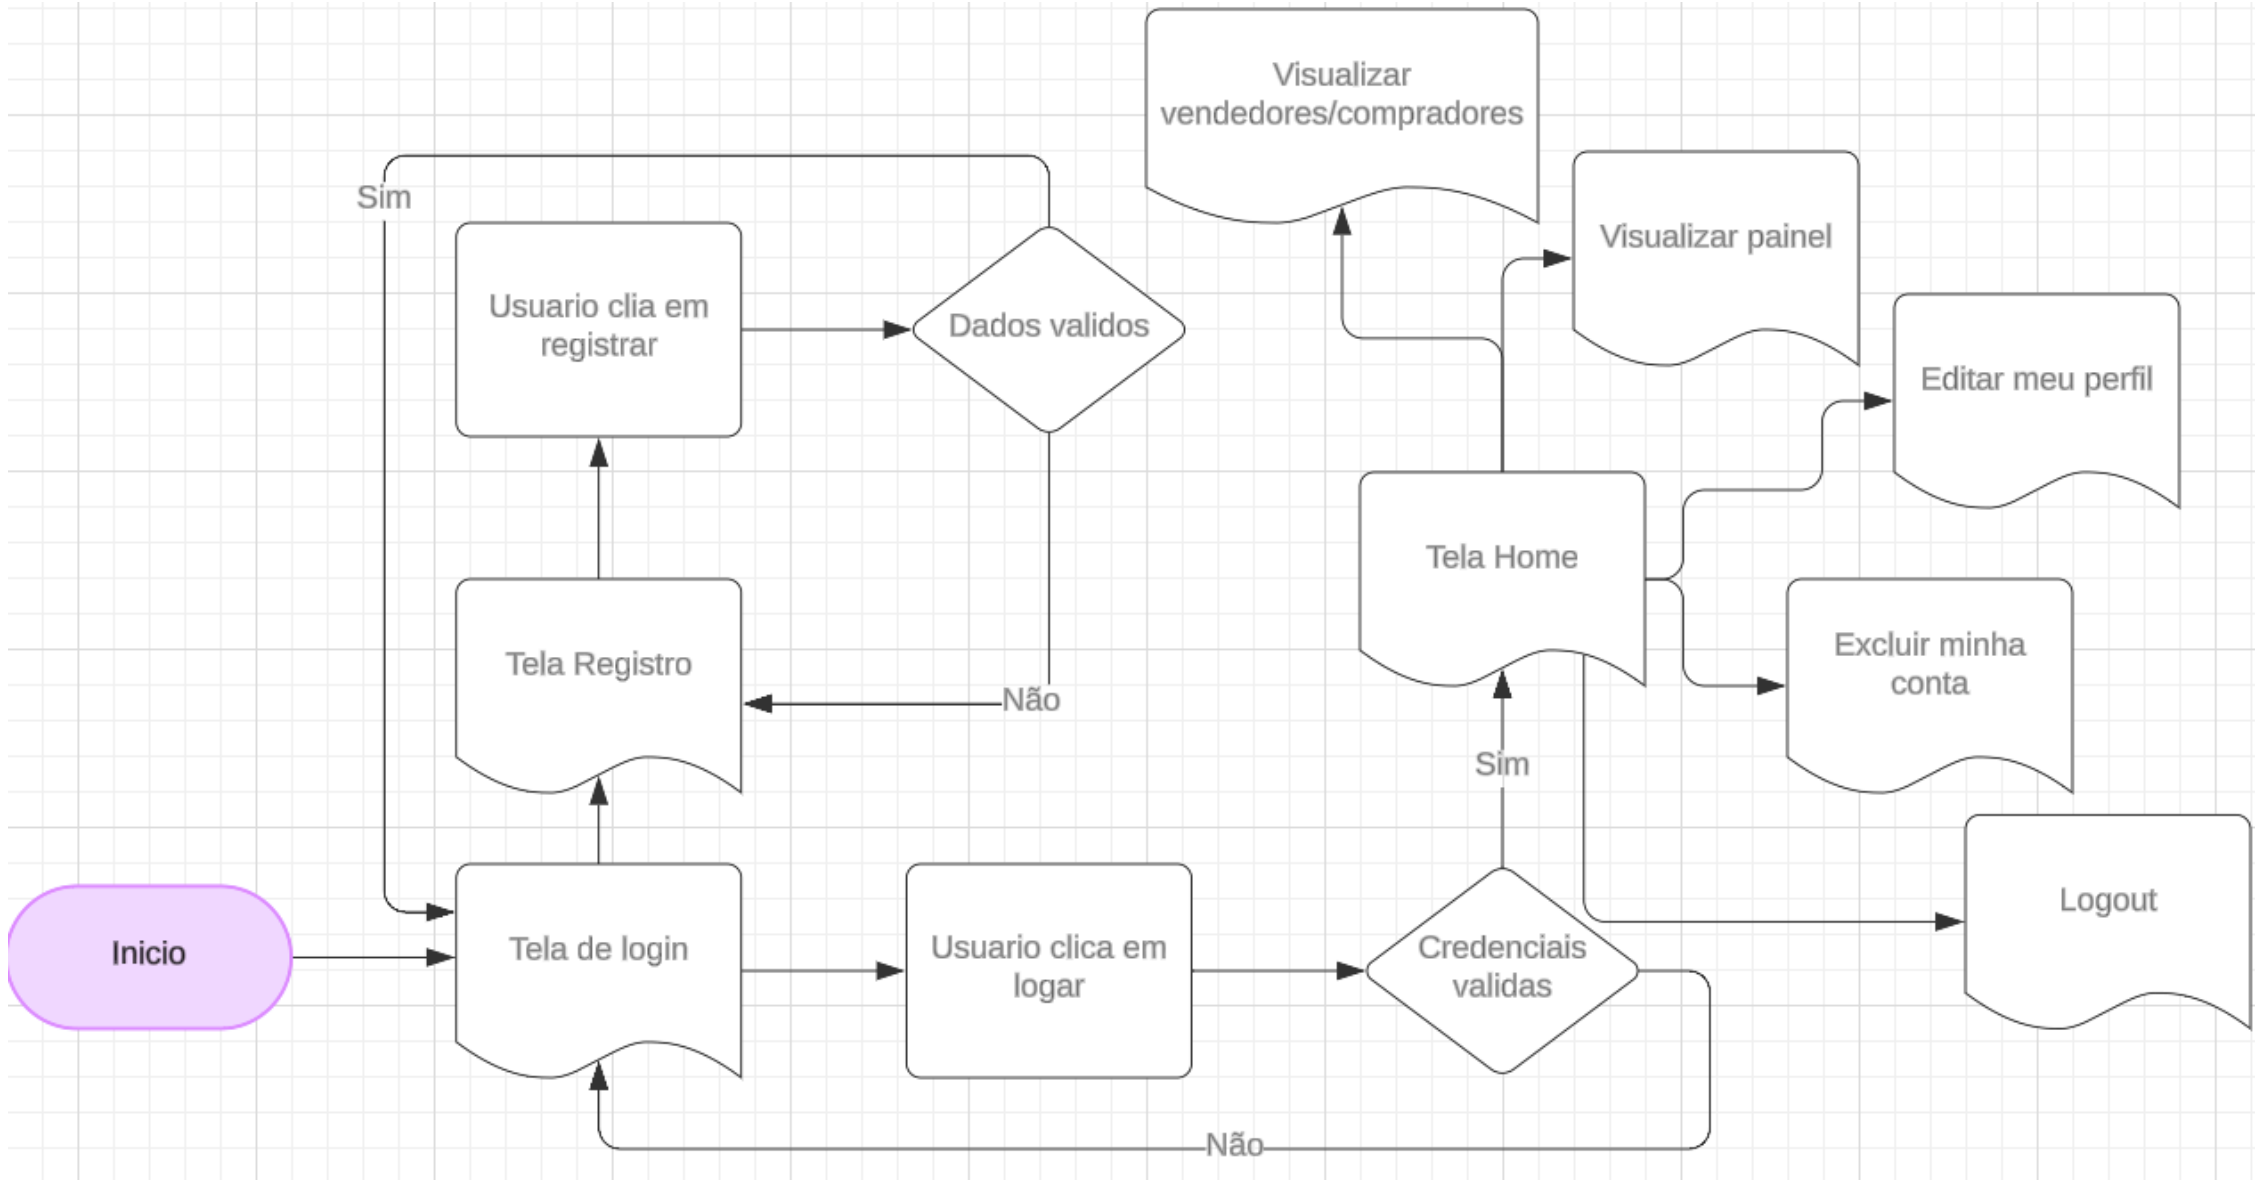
Visualizar vendedores/compradores

Sim

Usuario clia em registrar

Dados validos

Visualizar painel

Editar meu perfil

Tela Home

Tela Registro

Não

Excluir minha conta

Sim

Logout

Inicio

Tela de login

Usuario clica em logar

Credenciais validas

Não